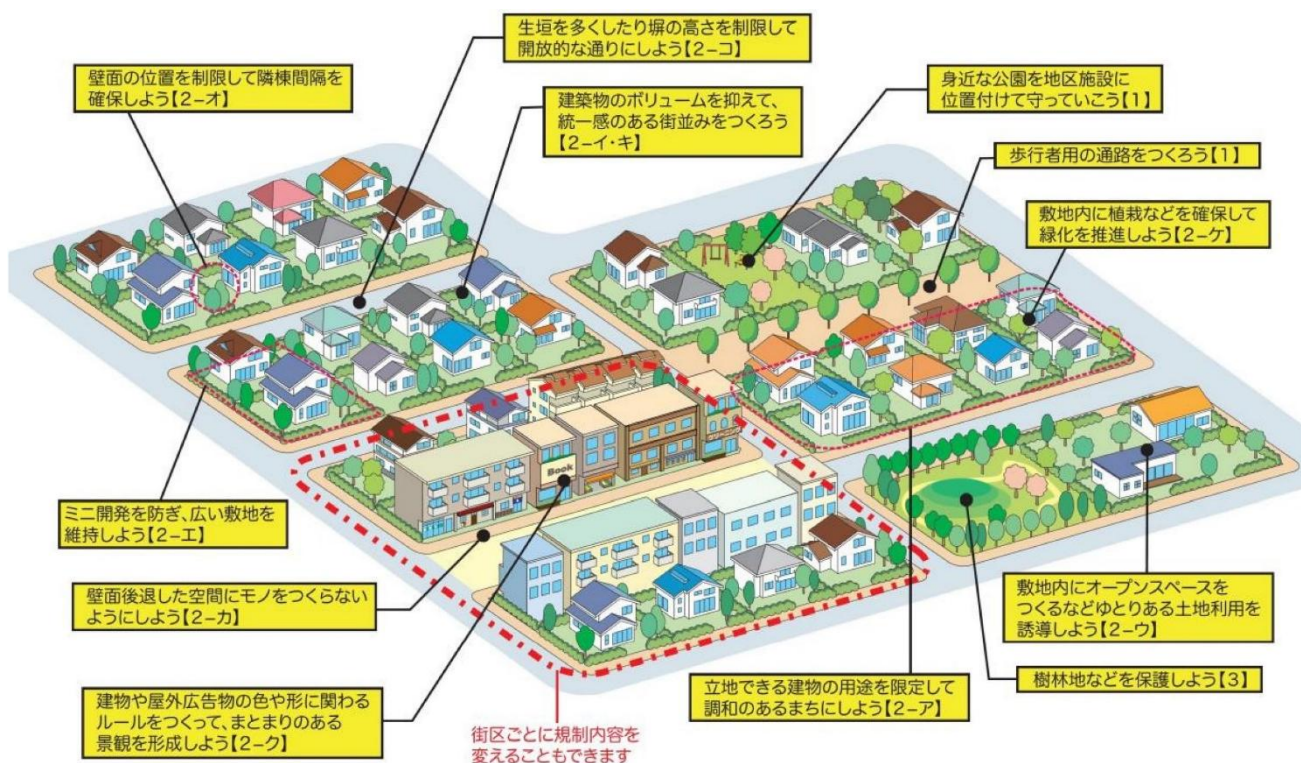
壁面の位置を制限して隣棟間隔を確保しよう【2−オ】

生垣を多くしたり塀の高さを制限して開放的な通りにしよう【2−コ】

建築物のボリュームを抑えて、統一感のある街並みをつくろう【2−イ・キ】

身近な公園を地区施設に位置付けて守っていこう【1】

歩行者用の通路をつくろう【1】

敷地内に植栽などを確保して緑化を推進しよう【2−ケ】

Book

ミニ開発を防ぎ、広い敷地を維持しよう【2−エ】

壁面後退した空間にモノをつくらないようにしよう【2−カ】

建物や屋外広告物の色や形に関わるルールをつくって、まとまりのある景観を形成しよう【2−ク】

街区ごとに規制内容を変えることもできます

立地できる建物の用途を限定して調和のあるまちにしよう【2−ア】

敷地内にオープンスペースをつくるなどゆとりある土地利用を誘導しよう【2−ウ】

樹林地などを保護しよう【3】